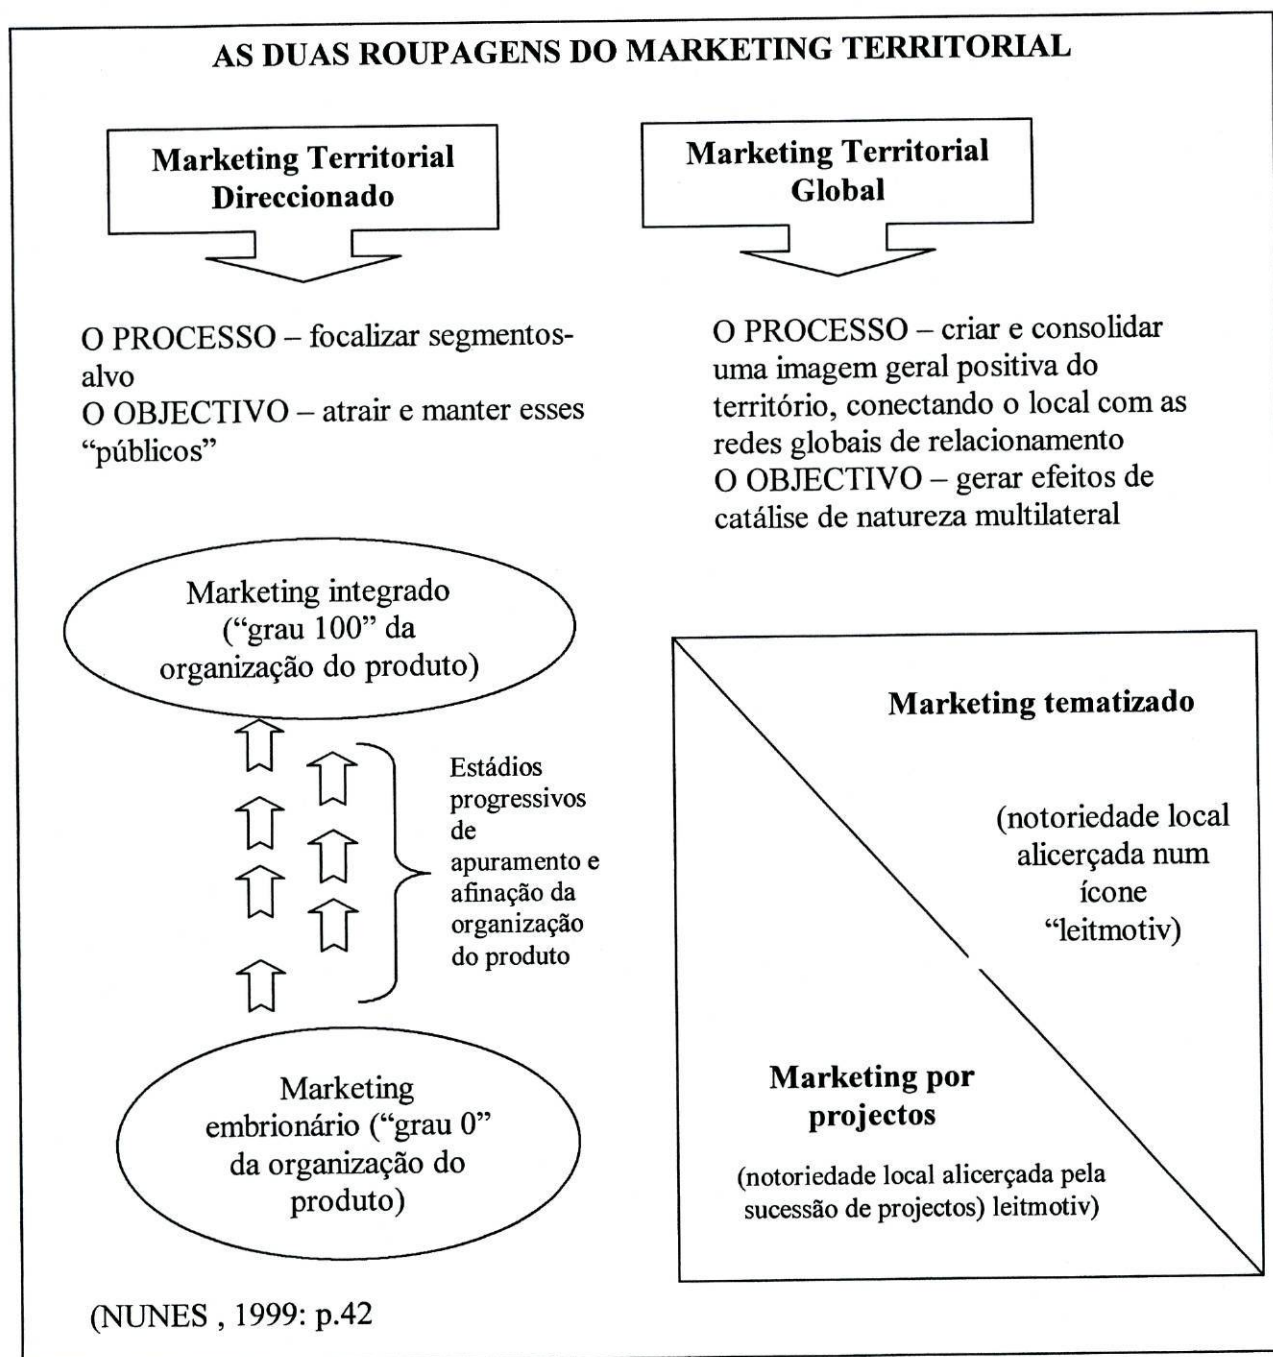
AS DUAS ROUPAGENS DO MARKETING TERRITORIAL

Marketing Territorial Direccionado

Marketing Territorial Global

O PROCESSO – focalizar segmentos-alvo
O OBJECTIVO – atrair e manter esses "públicos"

O PROCESSO – criar e consolidar uma imagem geral positiva do território, conectando o local com as redes globais de relacionamento
O OBJECTIVO – gerar efeitos de catálise de natureza multilateral

Marketing integrado ("grau 100" da organização do produto)

Estádios progressivos de apuramento e afinação da organização do produto

Marketing embrionário ("grau 0" da organização do produto)

Marketing tematizado

(notoriedade local alicerçada num ícone "leitmotiv)

Marketing por projectos

(notoriedade local alicerçada pela sucessão de projectos) leitmotiv)

(NUNES , 1999: p.42